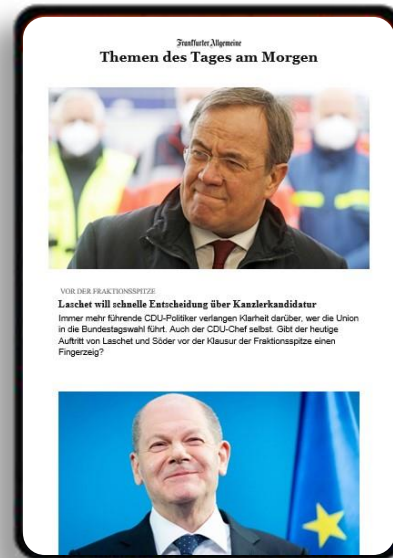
Frankfurter Allgemeine

Themen des Tages am Morgen

VOR DER FRAKTIONSSPITZE

Laschet will schnelle Entscheidung über Kanzlerkandidatur

Immer mehr führende CDU-Politiker verlangen Klarheit darüber, wer die Union in die Bundestagswahl führt. Auch der CDU-Chef selbst. Gibt der heutige Auftritt von Laschet und Söder vor der Klausur der Fraktionsspitze einen Fingerzeig?